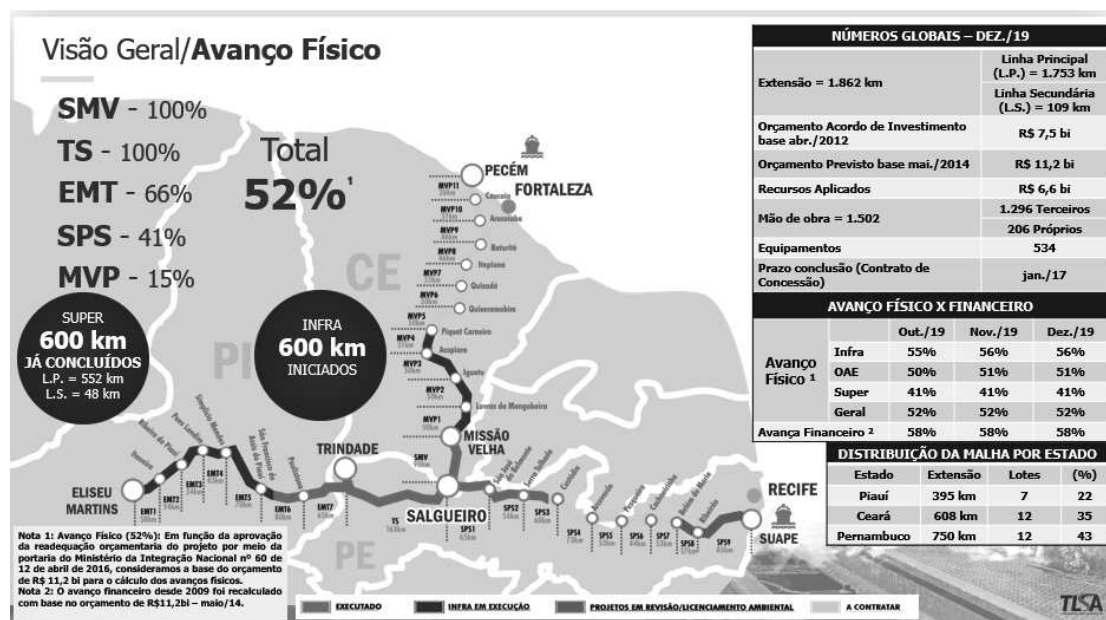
Visão Geral/**Avanço Físico**

**SMV** - 100%
**TS** - 100%
**EMT** - 66%
**SPS** - 41%
**MVP** - 15%

Total
**52%**¹

SUPER
**600 km**
**JÁ CONCLUÍDOS**
L.P. = 552 km
L.S. = 48 km

INFRA
**600 km**
INICIADOS

PI
CE
PE

PECÉM
FORTALEZA
MVP11
Caucaia
MVP10
Aracoiaba
MVP9
Baturité
MVP8
Itapiúna
MVP7
Quixadá
MVP6
Quixeramobim
MVP5
Piquet Carneiro
MVP4
Acopiara
MVP3
Iguatu
MVP2
Lavras da Mangabeira
MVP1
MISSÃO VELHA
SMV
TRINDADE
SALGUEIRO
TS
SPS1
SPS2
SPS3
SPS4
SPS5
SPS6
SPS7
SPS8
SPS9
São José do Belmonte
Serra Talhada
Custódia
Arcoverde
Pesqueira
Belo Jardim
Caruaru
Bezerros
Gravatá
Vitória de Santo Antão
Escada
RECIFE
SUAPE
ELISEU MARTINS
EMT1
EMT2
EMT3
EMT4
EMT5
EMT6
EMT7
Uruçuí
Ribeiro do Piauí
Paes Landim
Simplício Mendes
São Francisco de Assis do Piauí
Paulistana

| NÚMEROS GLOBAIS – DEZ./19 | |
|---|---|
| Extensão = 1.862 km | Linha Principal (L.P.) = 1.753 km |
| | Linha Secundária (L.S.) = 109 km |
| Orçamento Acordo de Investimento base abr./2012 | R$ 7,5 bi |
| Orçamento Previsto base mai./2014 | R$ 11,2 bi |
| Recursos Aplicados | R$ 6,6 bi |
| Mão de obra = 1.502 | 1.296 Terceiros |
| | 206 Próprios |
| Equipamentos | 534 |
| Prazo conclusão (Contrato de Concessão) | jan./17 |

AVANÇO FÍSICO X FINANCEIRO

| | | Out./19 | Nov./19 | Dez./19 |
|---|---|---|---|---|
| Avanço Físico ¹ | Infra | 55% | 56% | 56% |
| | OAE | 50% | 51% | 51% |
| | Super | 41% | 41% | 41% |
| | Geral | 52% | 52% | 52% |
| Avanço Financeiro ² | | 58% | 58% | 58% |

DISTRIBUIÇÃO DA MALHA POR ESTADO

| Estado | Extensão | Lotes | (%) |
|---|---|---|---|
| Piauí | 395 km | 7 | 22 |
| Ceará | 608 km | 12 | 35 |
| Pernambuco | 750 km | 12 | 43 |

Nota 1: Avanço Físico (52%): Em função da aprovação da readequação orçamentaria do projeto por meio da portaria do Ministério da Integração Nacional nº 60 de 12 de abril de 2016, consideramos a base do orçamento de R$ 11,2 bi para o cálculo dos avanços físicos.
Nota 2: O avanço financeiro desde 2009 foi recalculado com base no orçamento de R$11,2bi – maio/14.

EXECUTADO
INFRA EM EXECUÇÃO
PROJETOS EM REVISÃO/LICENCIAMENTO AMBIENTAL
A CONTRATAR

TLSA